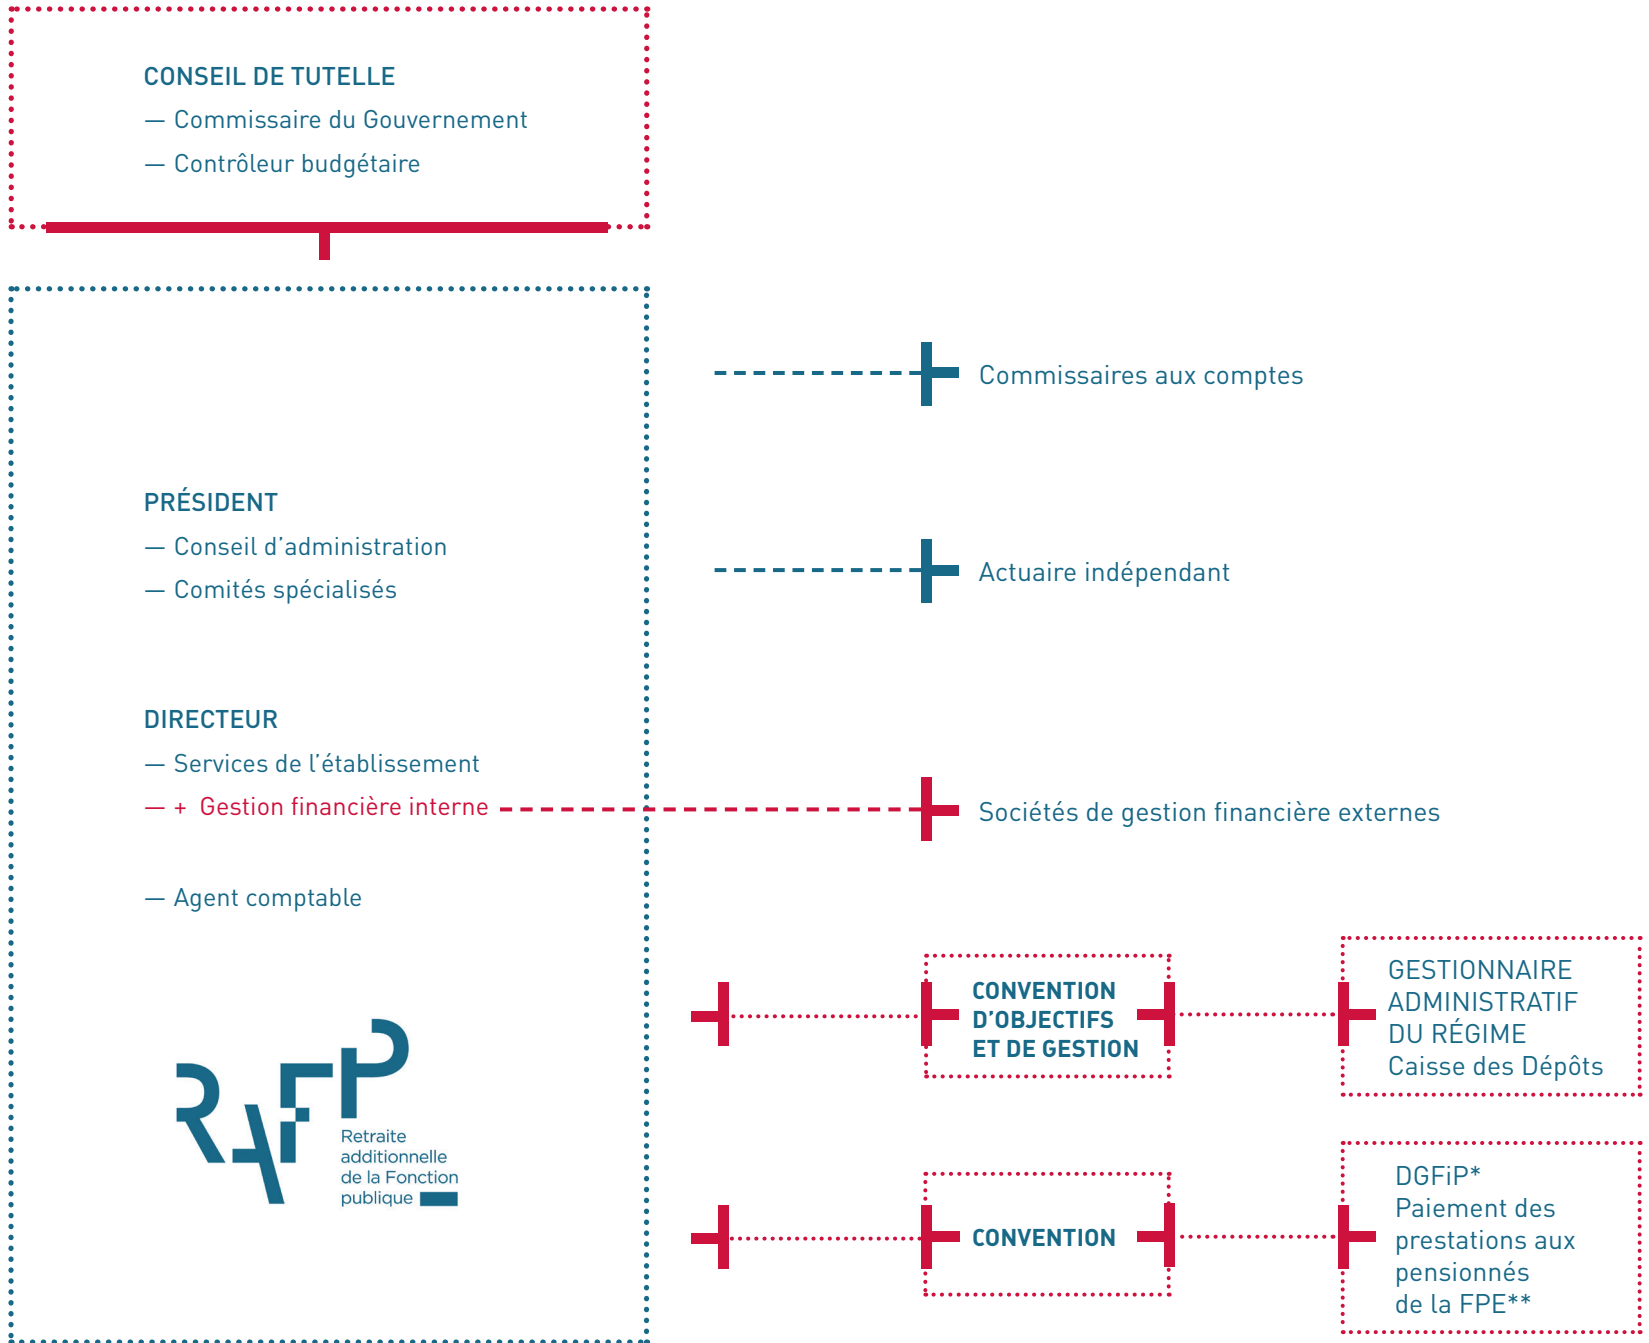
CONSEIL DE TUTELLE
— Commissaire du Gouvernement
— Contrôleur budgétaire

Commissaires aux comptes

PRÉSIDENT
— Conseil d'administration
— Comités spécialisés

Actuaire indépendant

DIRECTEUR
— Services de l'établissement
— + Gestion financière interne

Sociétés de gestion financière externes

— Agent comptable

CONVENTION D'OBJECTIFS ET DE GESTION

GESTIONNAIRE ADMINISTRATIF DU RÉGIME
Caisse des Dépôts

RAFP
Retraite additionnelle de la Fonction publique

CONVENTION

DGFiP*
Paiement des prestations aux pensionnés de la FPE**